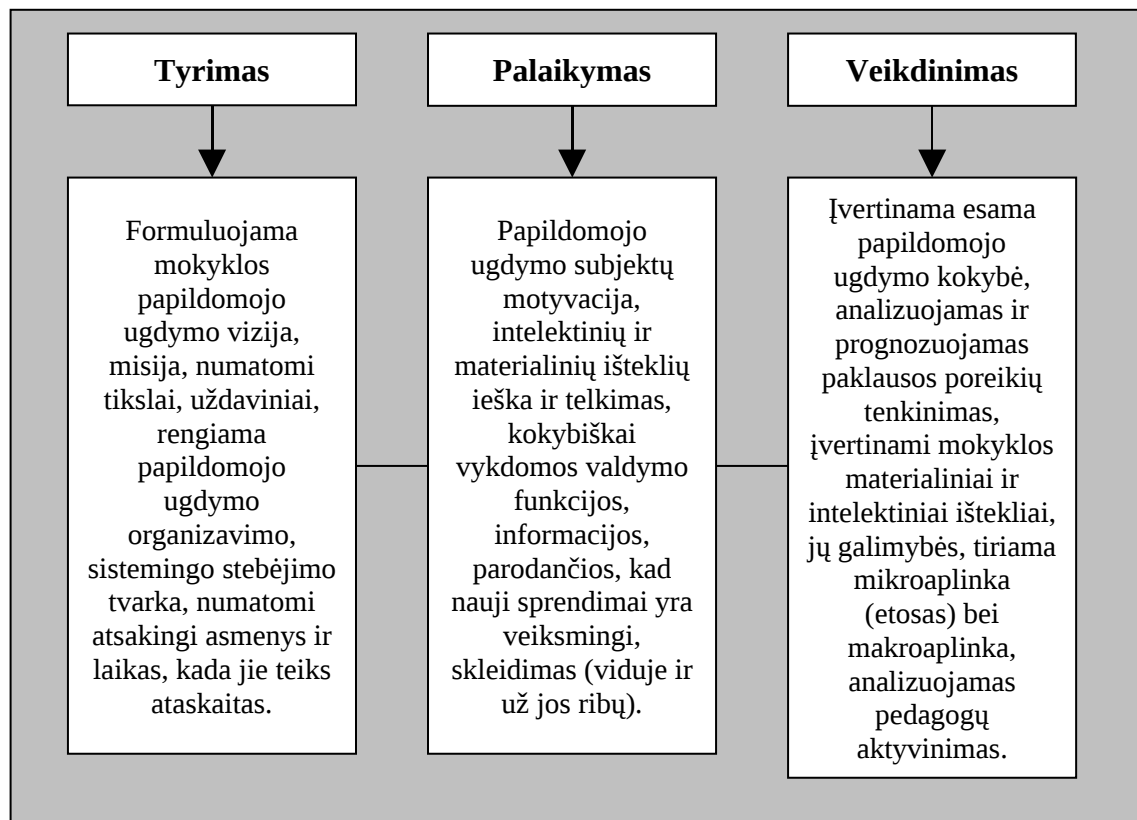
Tyrimas

Palaikymas

Veikdinimas

Formuluojama mokyklos papildomojo ugdymo vizija, misija, numatomi tikslai, uždaviniai, rengiama papildomojo ugdymo organizavimo, sistemingo stebėjimo tvarka, numatomi atsakingi asmenys ir laikas, kada jie teiks ataskaitas.

Papildomojo ugdymo subjektų motyvacija, intelektinių ir materialinių išteklių ieška ir telkimas, kokybiškai vykdomos valdymo funkcijos, informacijos, parodančios, kad nauji sprendimai yra veiksmingi, skleidimas (viduje ir už jos ribų).

Įvertinama esama papildomojo ugdymo kokybė, analizuojamas ir prognozuojamas paklausos poreikių tenkinimas, įvertinami mokyklos materialiniai ir intelektiniai ištekliai, jų galimybės, tiriama mikroaplinka (etosas) bei makroaplinka, analizuojamas pedagogų aktyvinimas.